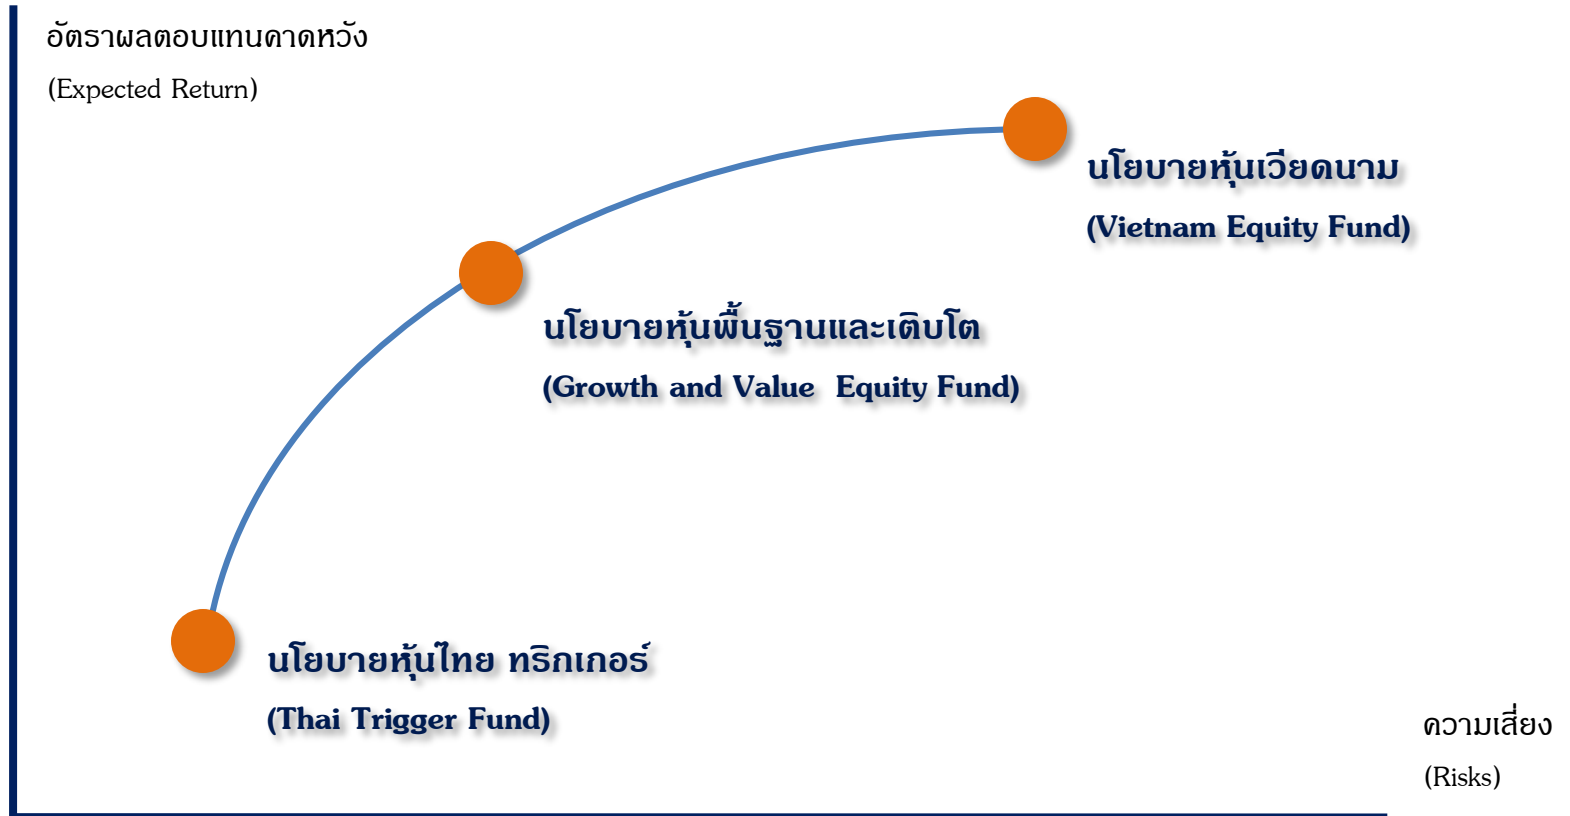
อัตราผลตอบแทนคาดหวัง

(Expected Return)

นโยบายหุ้นเวียดนาม

(Vietnam Equity Fund)

นโยบายหุ้นพื้นฐานและเติบโต

(Growth and Value Equity Fund)

นโยบายหุ้นไทย ทริกเกอร์

(Thai Trigger Fund)

ความเสี่ยง

(Risks)